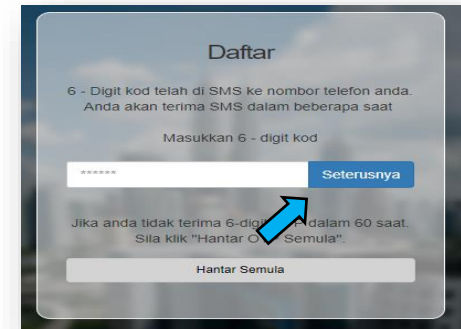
Daftar

6 - Digit kod telah di SMS ke nombor telefon anda. Anda akan terima SMS dalam beberapa saat

Masukkan 6 - digit kod

******

Seterusnya

Jika anda tidak terima 6-digi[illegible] dalam 60 saat. Sila klik "Hantar O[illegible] Semula".

Hantar Semula